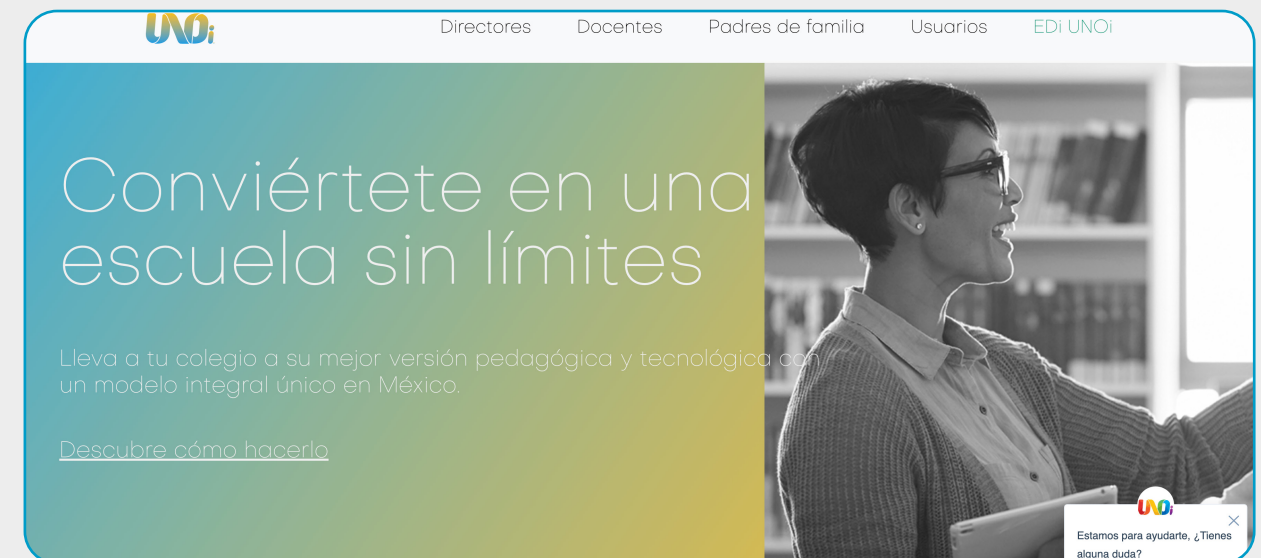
UNOi

Directores Docentes Padres de familia Usuarios EDi UNOi

Conviértete en una escuela sin límites

Lleva a tu colegio a su mejor versión pedagógica y tecnológica con un modelo integral único en México.

Descubre cómo hacerlo

UNOi

Estamos para ayudarte, ¿Tienes alguna duda?